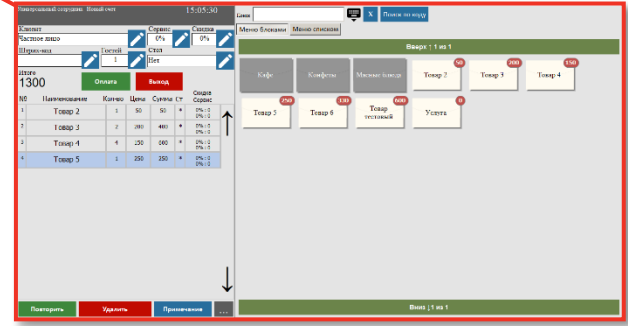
Контрольный сотрудник Новый счет 15:05:30

Клиент
Частное лицо

Сервис
0%

Скидка
0%

Штрих-код

Гостей
1

Стол
Нет

Итого
1300

Оплата

Выход

| N0 | Наименование | Кол-во | Цена | Сумма | Ст | Скидка Сервис |
|---|---|---|---|---|---|---|
| 1 | Товар 2 | 1 | 50 | 50 | * | 0% : 0 0% : 0 |
| 2 | Товар 3 | 2 | 200 | 400 | * | 0% : 0 0% : 0 |
| 3 | Товар 4 | 4 | 150 | 600 | * | 0% : 0 0% : 0 |
| 4 | Товар 5 | 1 | 250 | 250 | * | 0% : 0 0% : 0 |

Повторить

Удалить

Примечание

...

Цена

X

Поиск по коду

Меню блоками

Меню списком

Вверх ↑ 1 из 1

Кафе

Конфеты

Мясные блюда

Товар 2
50

Товар 3
200

Товар 4
150

Товар 5
250

Товар 6
130

Товар тестовый
600

Услуга
0

Вниз ↓ 1 из 1